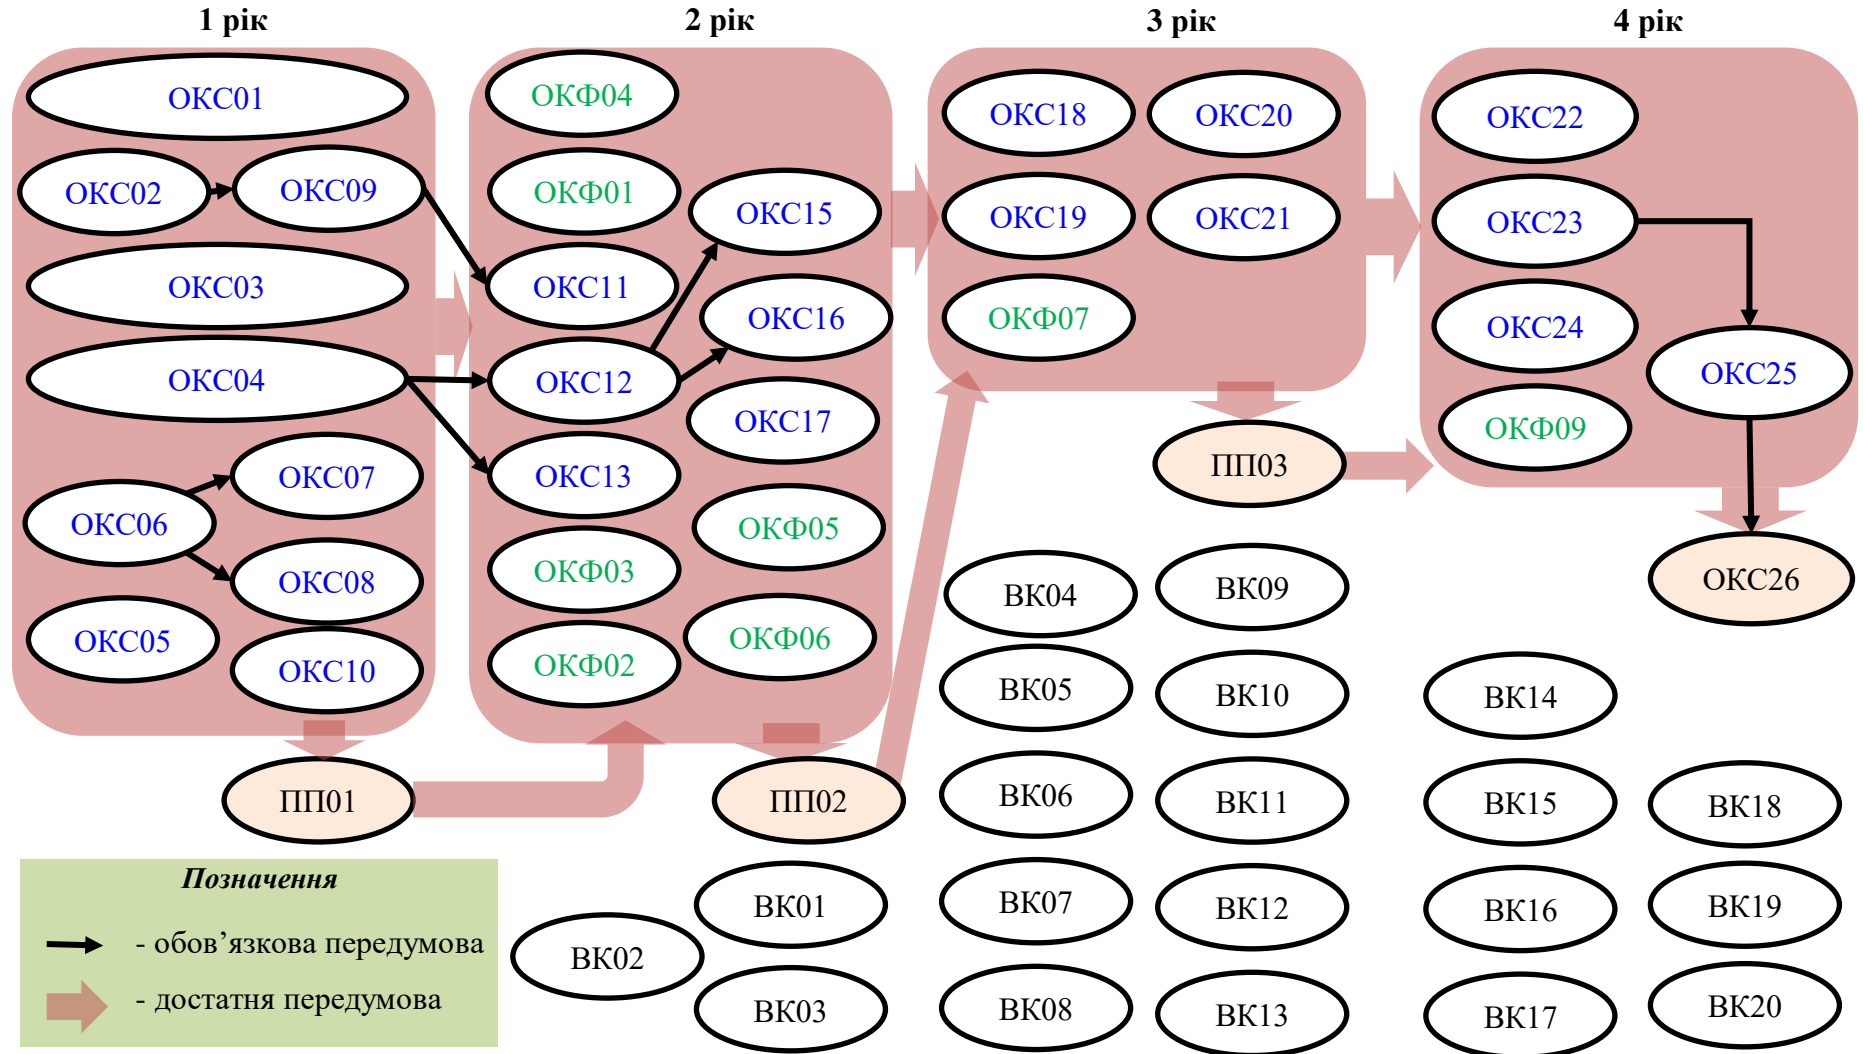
1 рік

ОКС01
ОКС02
ОКС09
ОКС03
ОКС04
ОКС07
ОКС06
ОКС08
ОКС05
ОКС10
ПП01

2 рік

ОКФ04
ОКФ01
ОКС15
ОКС11
ОКС16
ОКС12
ОКС17
ОКС13
ОКФ05
ОКФ03
ОКФ06
ОКФ02
ПП02

3 рік

ОКС18
ОКС20
ОКС19
ОКС21
ОКФ07
ПП03

4 рік

ОКС22
ОКС23
ОКС24
ОКС25
ОКФ09
ОКС26

ВК04
ВК09
ВК05
ВК10
ВК14
ВК06
ВК11
ВК15
ВК18
ВК01
ВК07
ВК12
ВК16
ВК19
ВК02
ВК03
ВК08
ВК13
ВК17
ВК20

Позначення
- обов’язкова передумова
- достатня передумова